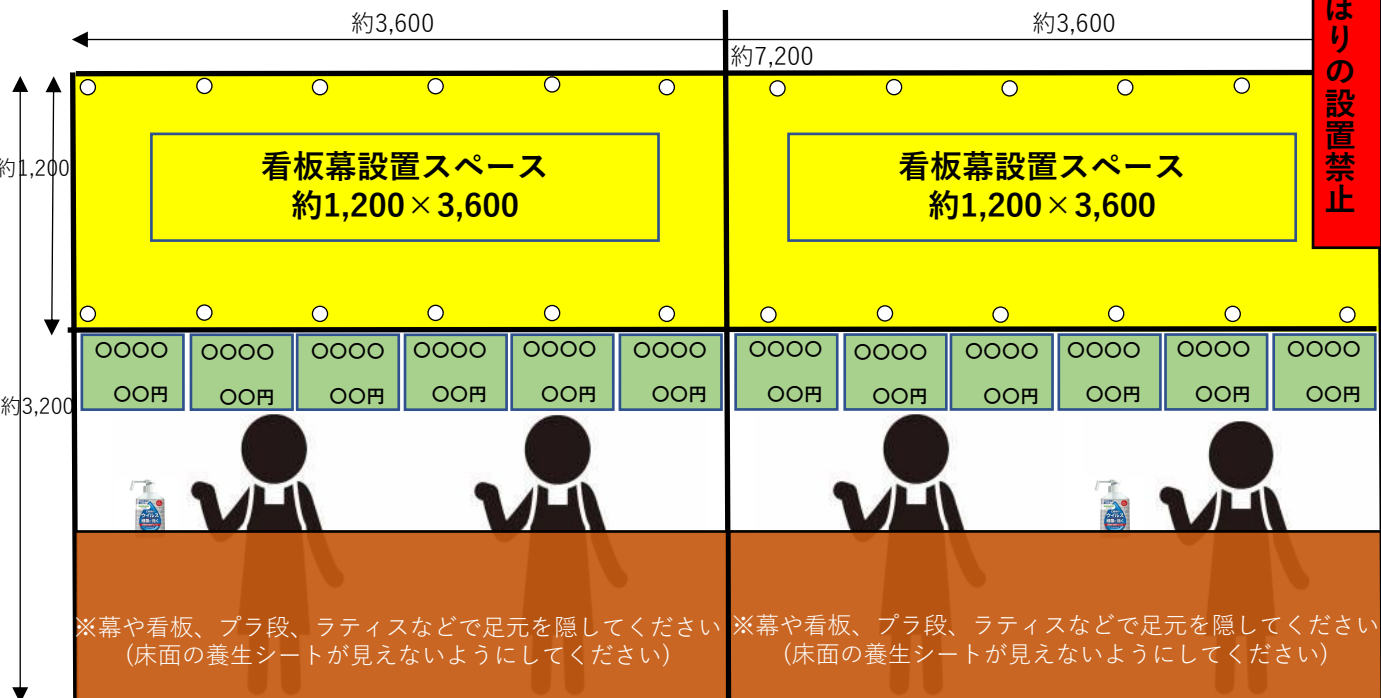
約3,600

約3,600

約7,200

はりの設置禁止

約1,200

看板幕設置スペース
約1,200×3,600

看板幕設置スペース
約1,200×3,600

約3,200

OOOO OO円

OOOO OO円

OOOO OO円

OOOO OO円

OOOO OO円

OOOO OO円

OOOO OO円

OOOO OO円

OOOO OO円

OOOO OO円

OOOO OO円

OOOO OO円

※幕や看板、プラ段、ラティスなどで足元を隠してください
(床面の養生シートが見えないようにしてください)

※幕や看板、プラ段、ラティスなどで足元を隠してください
(床面の養生シートが見えないようにしてください)